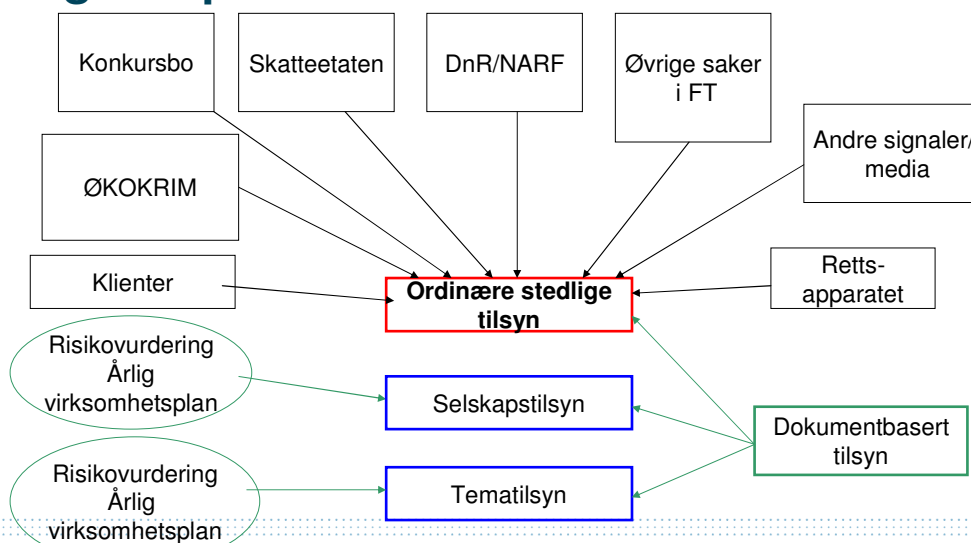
Konkursbo

Skatteetaten

DnR/NARF

Øvrige saker i FT

Andre signaler/ media

ØKOKRIM

Klienter

Ordinære stedlige tilsyn

Retts- apparatet

Risikovurdering Årlig virksomhetsplan

Selskapstilsyn

Dokumentbasert tilsyn

Risikovurdering Årlig virksomhetsplan

Tematilsyn